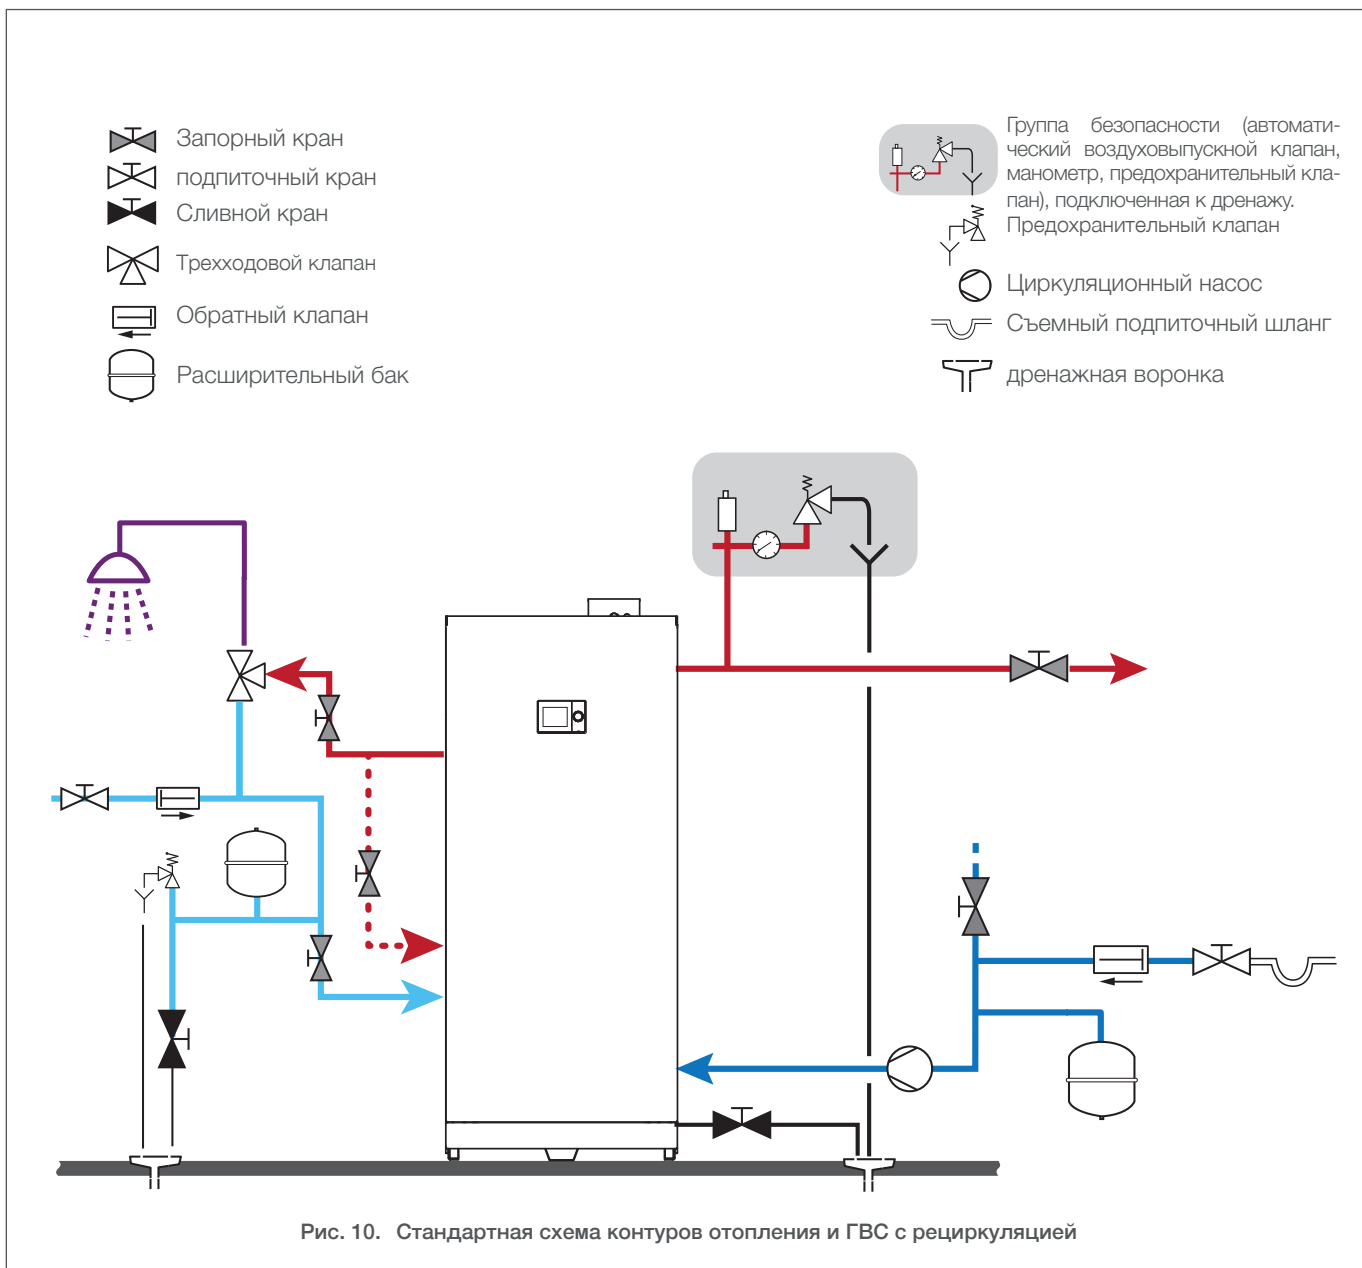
Запорный кран
подпиточный кран
Сливной кран
Трехходовой клапан
Обратный клапан
Расширительный бак

Группа безопасности (автоматический воздуховыпускной клапан, манометр, предохранительный клапан), подключенная к дренажу.
Предохранительный клапан
Циркуляционный насос
Съемный подпиточный шланг
дренажная воронка

Рис. 10. Стандартная схема контуров отопления и ГВС с рециркуляцией